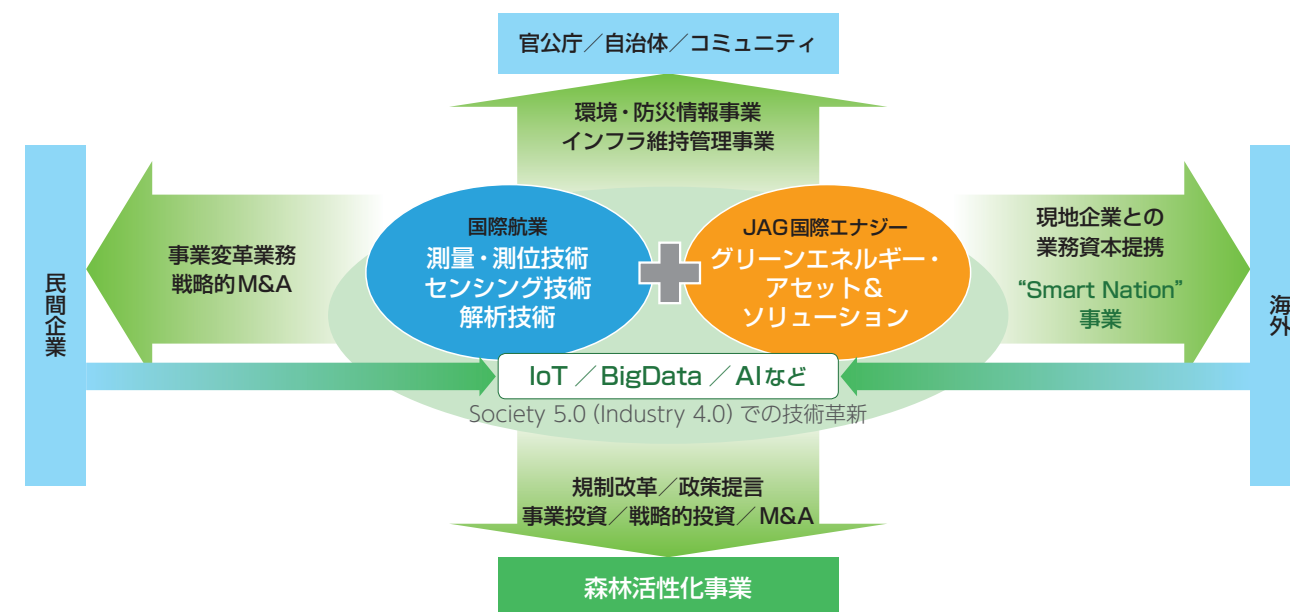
官公庁／自治体／コミュニティ

環境・防災情報事業
インフラ維持管理事業

民間企業

事業変革業務
戦略的M&A

国際航業
測量・測位技術
センシング技術
解析技術

JAG国際エナジー
グリーンエネルギー・
アセット&
ソリューション

現地企業との
業務資本提携
“Smart Nation”
事業

海外

IoT ／ BigData ／ AIなど
Society 5.0 (Industry 4.0) での技術革新

規制改革／政策提言
事業投資／戦略的投資／M&A

森林活性化事業